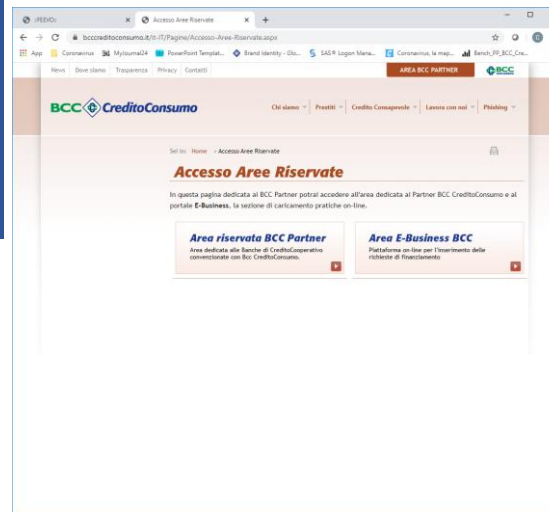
:PEIVO: × Accesso Aree Riservate × +

bcccreditoconsumo.it/it-IT/Pagine/Accesso-Aree-Riservate.aspx

App Coronavirus MyJournal24 PowerPoint Templat... Brand Identity - Glo... SAS® Logon Mana... Coronavirus, la map... Bench_PP_BCC_Cre...

News Dove siamo Trasparenza Privacy Contatti AREA BCC PARTNER BCC

BCC CreditoConsumo

Chi siamo Prestiti Credito Consapevole Lavora con noi Phishing

Sei in: Home > Accesso Aree Riservate

Accesso Aree Riservate

In questa pagina dedicata al BCC Partner potrai accedere all'area dedicata al Partner BCC CreditoConsumo e al portale E-Business, la sezione di caricamento pratiche on-line.

Area riservata BCC Partner
Area dedicata alle Banche di CreditoCooperativo convenzionate con Bcc CreditoConsumo.

Area E-Business BCC
Piattaforma on-line per l'inserimento delle richieste di finanziamento